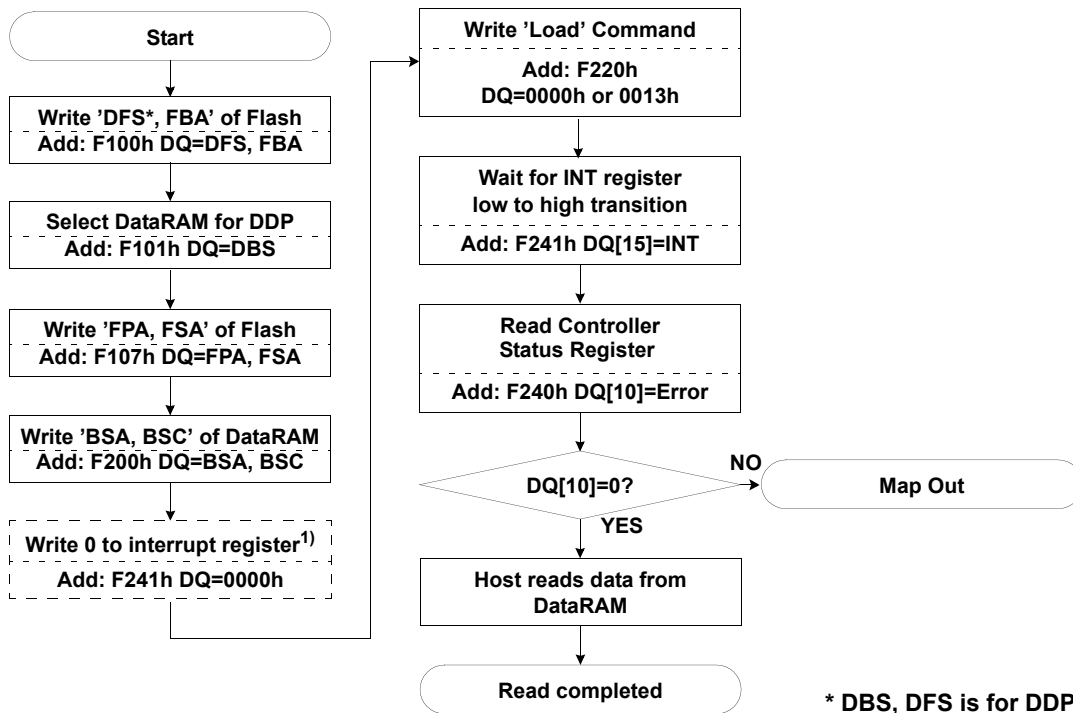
Start

Write 'DFS*, FBA' of Flash
Add: F100h DQ=DFS, FBA

Select DataRAM for DDP
Add: F101h DQ=DBS

Write 'FPA, FSA' of Flash
Add: F107h DQ=FPA, FSA

Write 'BSA, BSC' of DataRAM
Add: F200h DQ=BSA, BSC

Write 0 to interrupt register$^{1)}$
Add: F241h DQ=0000h

Write 'Load' Command
Add: F220h
DQ=0000h or 0013h

Wait for INT register
low to high transition
Add: F241h DQ[15]=INT

Read Controller
Status Register
Add: F240h DQ[10]=Error

DQ[10]=0?

NO

Map Out

YES

Host reads data from
DataRAM

Read completed

* DBS, DFS is for DDP